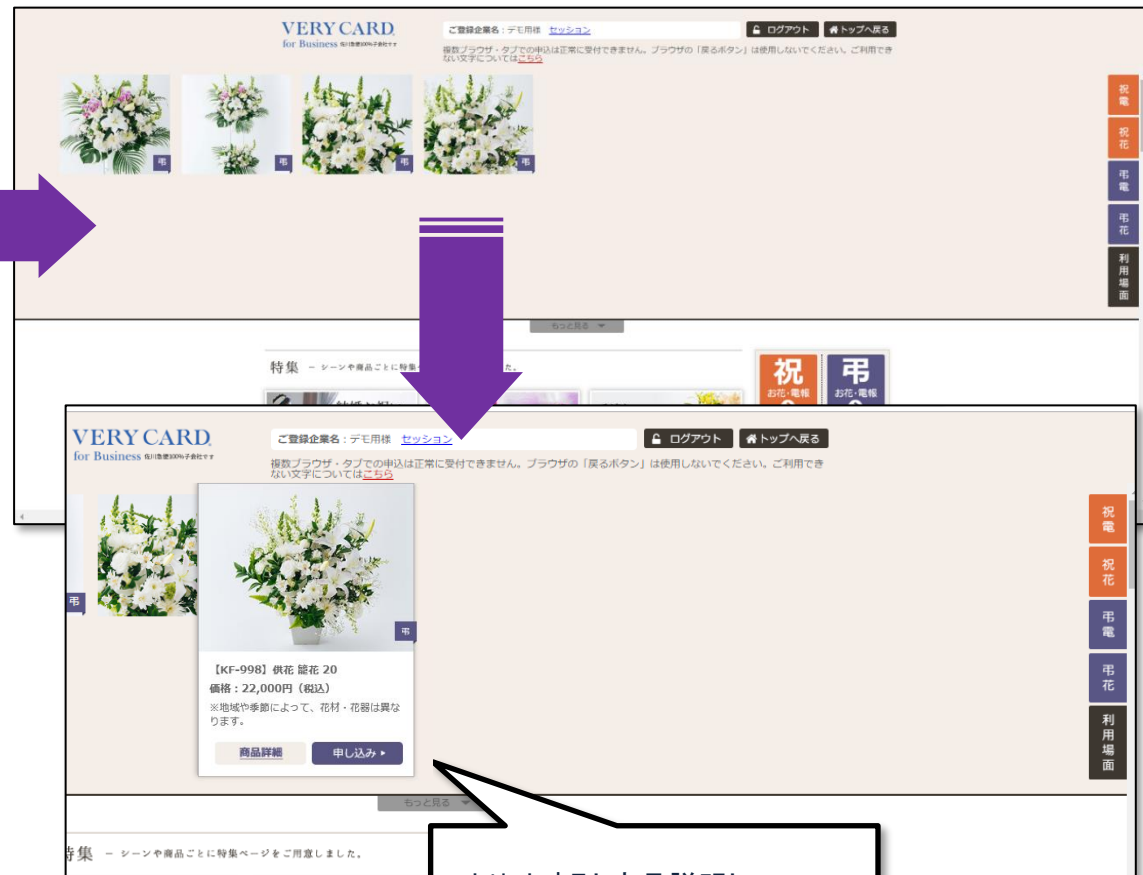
VERY CARD.
for Business 佐川急便100%子会社です

ご登録企業名：デモ用様 セッション
ログアウト トップへ戻る
複数ブラウザ・タブでの申込は正常に受付できません。ブラウザの「戻るボタン」は使用しないでください。ご利用できない文字については こちら

弔 弔 弔 弔

祝電
祝花
弔電
弔花
利用場面

もっと見る

特集 ― シーンや商品ごとに特集ページをご用意しました。

祝 お花・電報
弔 お花・電報

VERY CARD.
for Business 佐川急便100%子会社です

ご登録企業名：デモ用様 セッション
ログアウト トップへ戻る
複数ブラウザ・タブでの申込は正常に受付できません。ブラウザの「戻るボタン」は使用しないでください。ご利用できない文字については こちら

弔
弔

【KF-998】供花 籠花 20
価格：22,000円（税込）
※地域や季節によって、花材・花器は異なります。

商品詳細
申し込み

祝電
祝花
弔電
弔花
利用場面

もっと見る

特集 ― シーンや商品ごとに特集ページをご用意しました。

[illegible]